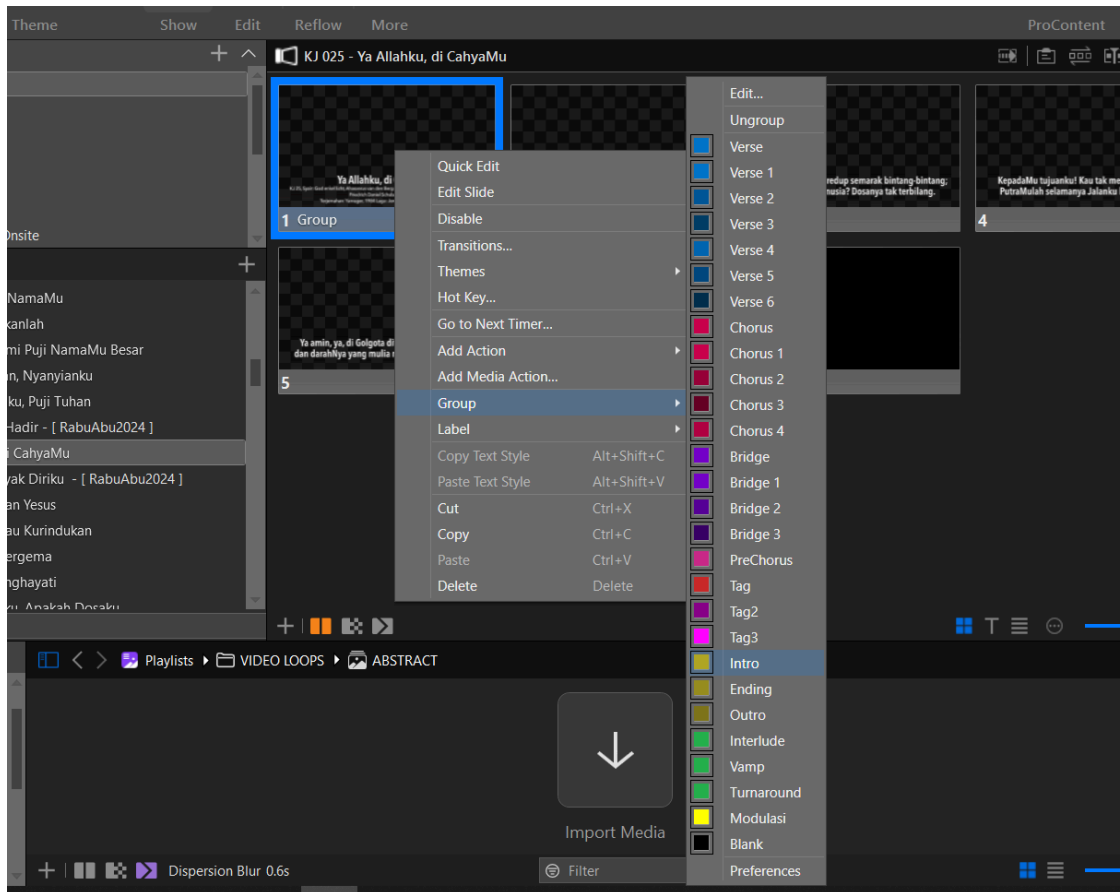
Theme Show Edit Reflow More ProContent

KJ 025 - Ya Allahku, di CahyaMu

Onsite

NamaMu
kanlah
mi Puji NamaMu Besar
n, Nyanyianku
ku, Puji Tuhan
Hadir - [ RabuAbu2024 ]
i CahyaMu
yak Diriku - [ RabuAbu2024 ]
an Yesus
au Kurindukan
ergema
nghayati

Ya Allahku, di

1 Group

redup semarak bintang-bintang; nusia? Dosanya tak terbilang.

KepadaMu tujuanku! Kau tak me PutraMulah selamanya Jalanku

4

Ya amin, ya, di Golgota di dan darahNya yang mulia r

5

Quick Edit
Edit Slide
Disable
Transitions...
Themes
Hot Key...
Go to Next Timer...
Add Action
Add Media Action...
Group
Label
Copy Text Style Alt+Shift+C
Paste Text Style Alt+Shift+V
Cut Ctrl+X
Copy Ctrl+C
Paste Ctrl+V
Delete Delete

Edit...
Ungroup
Verse
Verse 1
Verse 2
Verse 3
Verse 4
Verse 5
Verse 6
Chorus
Chorus 1
Chorus 2
Chorus 3
Chorus 4
Bridge
Bridge 1
Bridge 2
Bridge 3
PreChorus
Tag
Tag2
Tag3
Intro
Ending
Outro
Interlude
Vamp
Turnaround
Modulasi
Blank
Preferences

Playlists VIDEO LOOPS ABSTRACT

Import Media

Dispersion Blur 0.6s

Filter